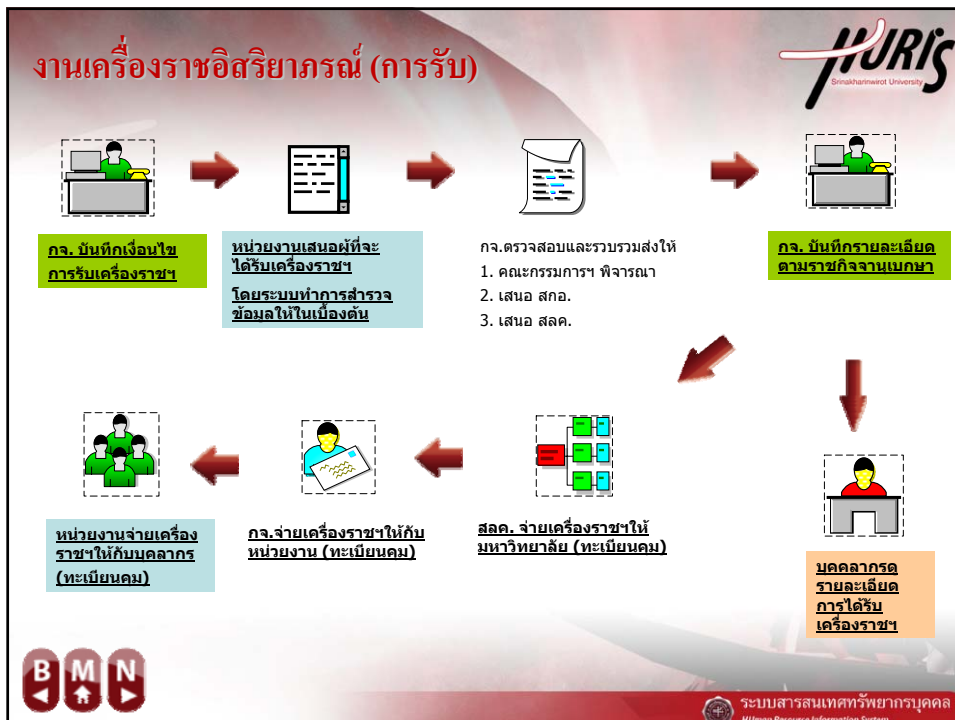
งานเครื่องราชอิสริยาภรณ์ (การรับ)

HURIS
Srinakharinwirot University

กจ. บันทึกเงื่อนไขการรับเครื่องราชฯ

หน่วยงานเสนอผู้ที่จะได้รับเครื่องราชฯ

โดยระบบทำการสำรวจข้อมูลให้ในเบื้องต้น

กจ.ตรวจสอบและรวบรวมส่งให้
1. คณะกรรมการฯ พิจารณา
2. เสนอ สกอ.
3. เสนอ สลค.

กจ. บันทึกรายละเอียดตามราชกิจจานุเบกษา

บุคคลากรดูรายละเอียดการได้รับเครื่องราชฯ

สลค. จ่ายเครื่องราชฯให้มหาวิทยาลัย (ทะเบียนคุม)

กจ.จ่ายเครื่องราชฯให้กับหน่วยงาน (ทะเบียนคุม)

หน่วยงานจ่ายเครื่องราชฯให้กับบุคลากร (ทะเบียนคุม)

B M N

ระบบสารสนเทศทรัพยากรบุคคล
HUman Resource Information System